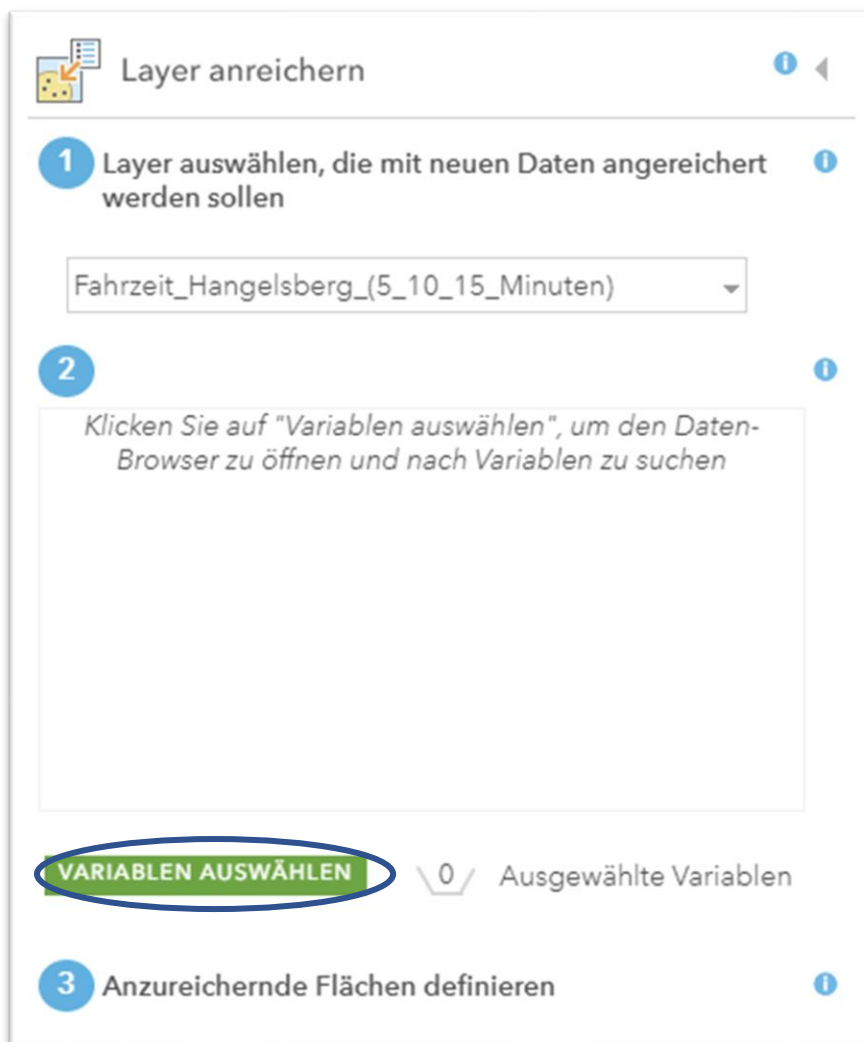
Layer anreichern

1 Layer auswählen, die mit neuen Daten angereichert werden sollen

Fahrzeit_Hangelsberg_(5_10_15_Minuten)

2

Klicken Sie auf "Variablen auswählen", um den Daten-Browser zu öffnen und nach Variablen zu suchen

VARIABLEN AUSWÄHLEN

0 Ausgewählte Variablen

3 Anzureichernde Flächen definieren